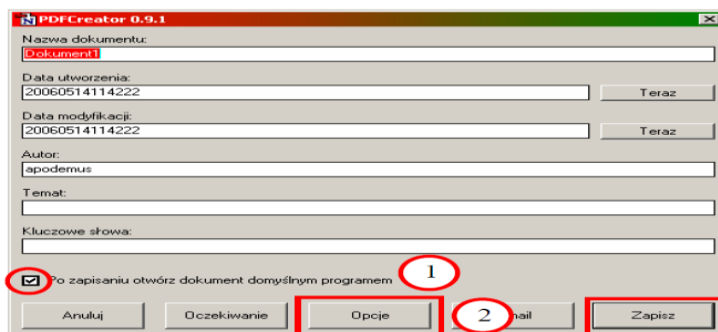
PDFCreator 0.9.1

Nazwa dokumentu:
Dokument1

Data utworzenia:
20060514114222
Teraz

Data modyfikacji:
20060514114222
Teraz

Autor:
apodemus

Temat:

Kluczowe słowa:

Po zapisaniu otwórz dokument domyślnym programem

1

Anuluj
Oczekiwanie
Opcje
2
mail
Zapisz